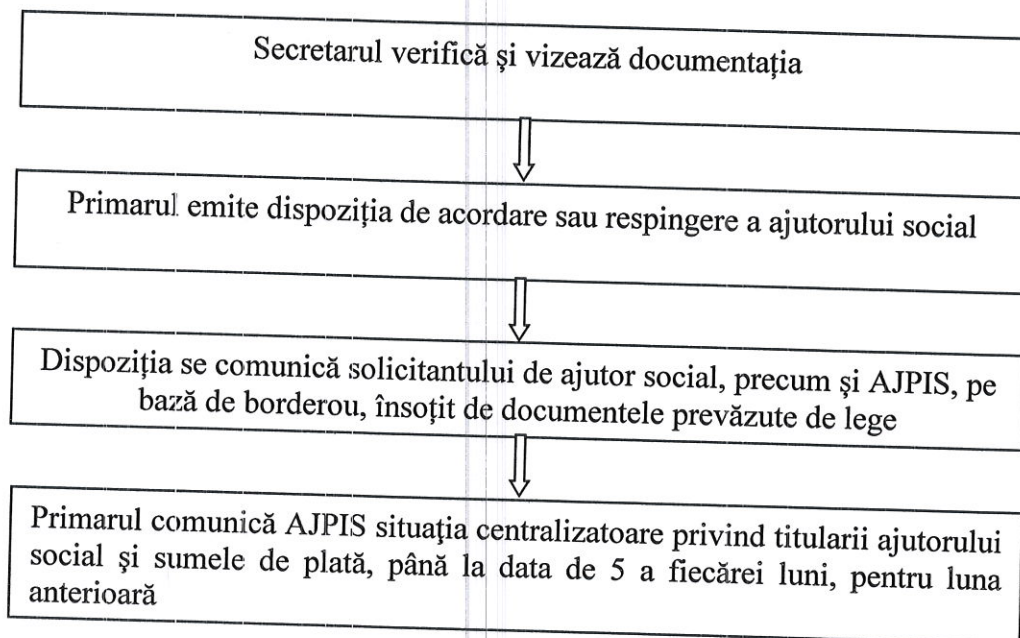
Secretarul verifică şi vizează documentaţia

Primarul emite dispoziţia de acordare sau respingere a ajutorului social

Dispoziţia se comunică solicitantului de ajutor social, precum şi AJPIS, pe bază de borderou, însoţit de documentele prevăzute de lege

Primarul comunică AJPIS situaţia centralizatoare privind titularii ajutorului social şi sumele de plată, până la data de 5 a fiecărei luni, pentru luna anterioară